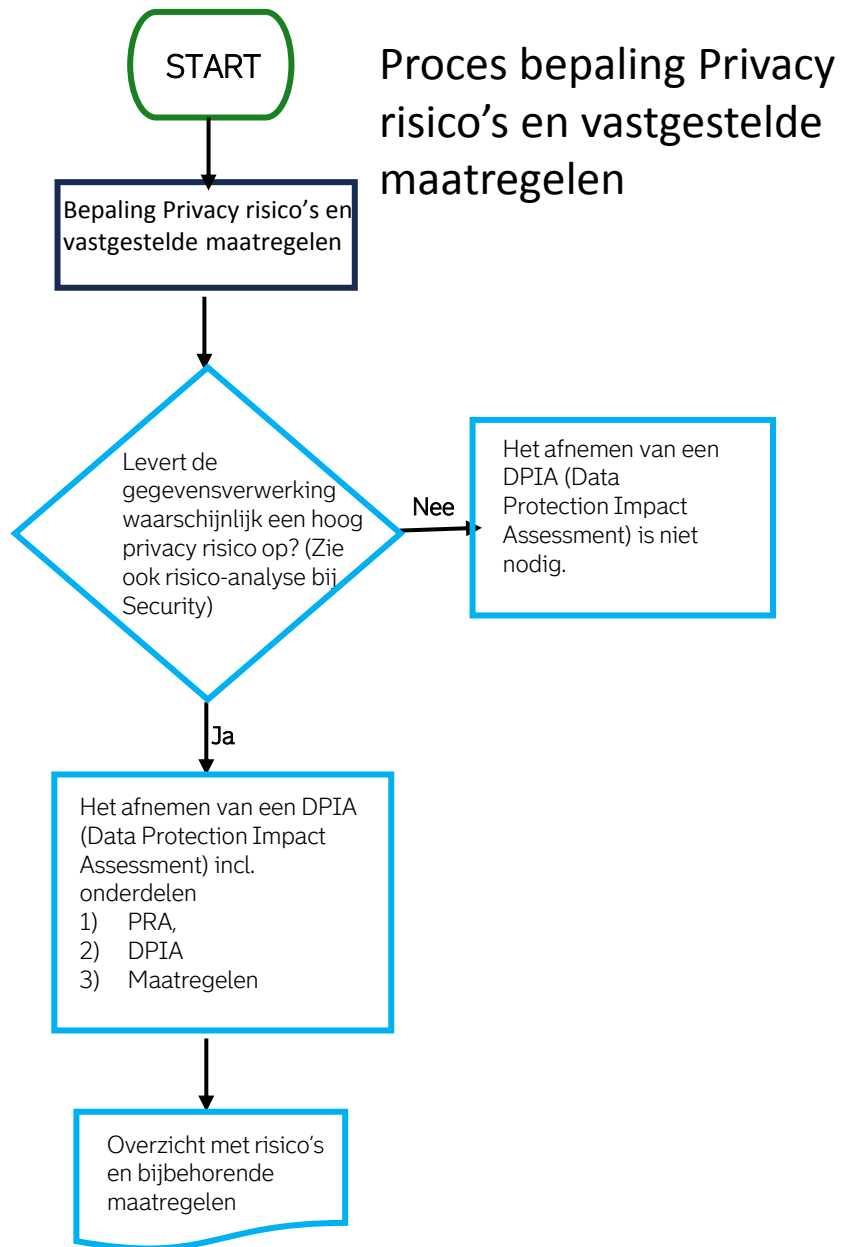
START

Proces bepaling Privacy risico's en vastgestelde maatregelen

Bepaling Privacy risico's en vastgestelde maatregelen

Levert de gegevensverwerking waarschijnlijk een hoog privacy risico op? (Zie ook risico-analyse bij Security)

Nee

Het afnemen van een DPIA (Data Protection Impact Assessment) is niet nodig.

Ja

Het afnemen van een DPIA (Data Protection Impact Assessment) incl. onderdelen
1) PRA,
2) DPIA
3) Maatregelen

Overzicht met risico's en bijbehorende maatregelen